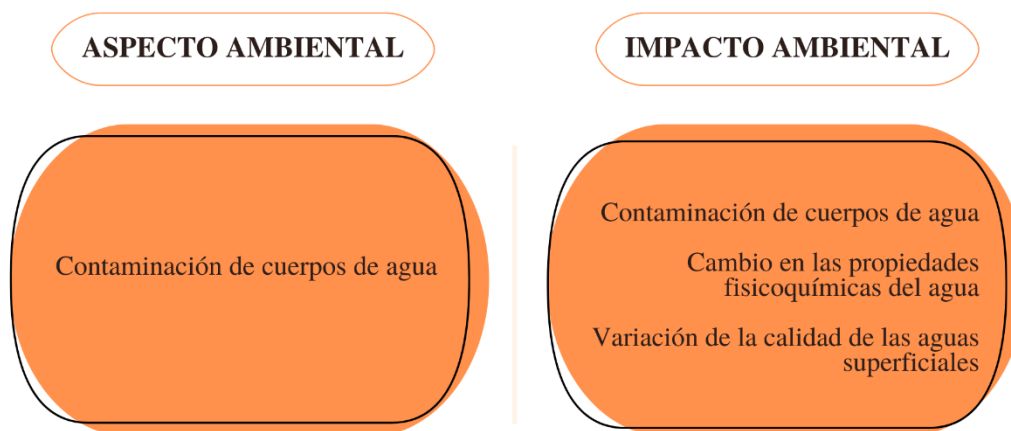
ASPECTO AMBIENTAL

Contaminación de cuerpos de agua

IMPACTO AMBIENTAL

Contaminación de cuerpos de agua

Cambio en las propiedades fisicoquímicas del agua

Variación de la calidad de las aguas superficiales